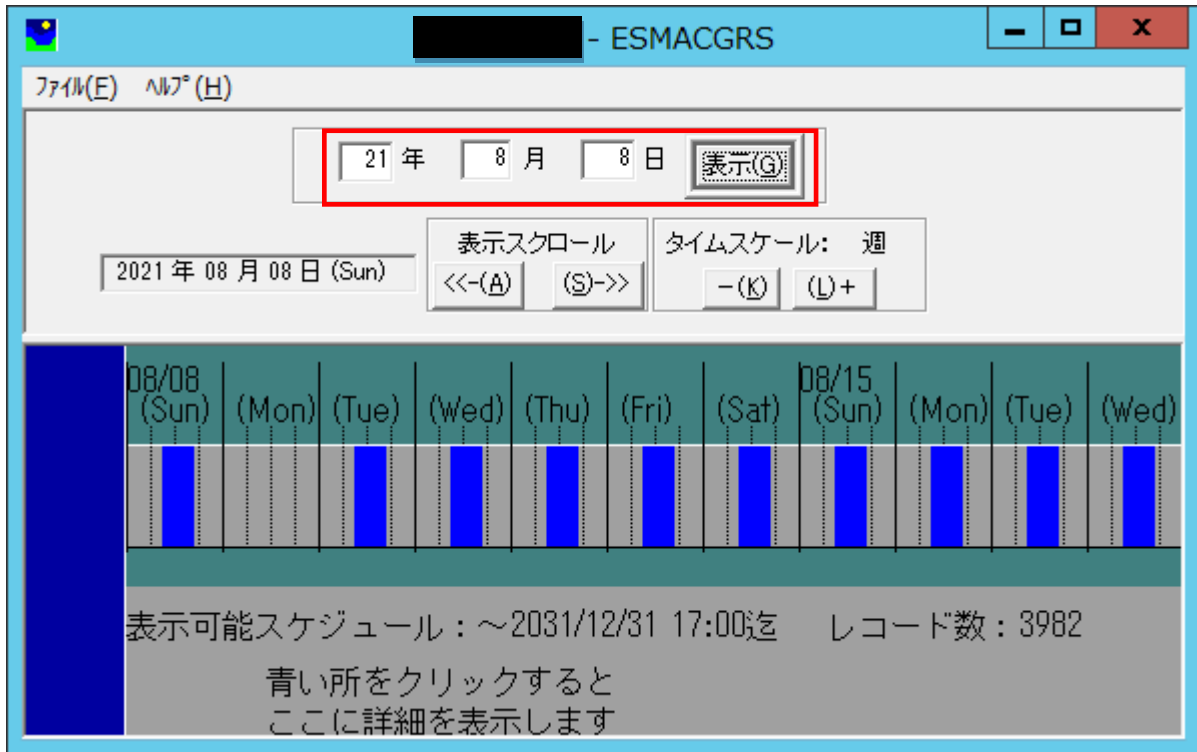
- ESMACGRS

ファイル(F) ヘルプ(H)

21 年 8 月 8 日 表示(G)

2021 年 08 月 08 日 (Sun)

表示スクロール
<<-(A) (S)->>

タイムスケール: 週
-(K) (L)+

08/08 (Sun) (Mon) (Tue) (Wed) (Thu) (Fri) (Sat) 08/15 (Sun) (Mon) (Tue) (Wed)

表示可能スケジュール：～2031/12/31 17:00迄 レコード数：3982

青い所をクリックすると
ここに詳細を表示します